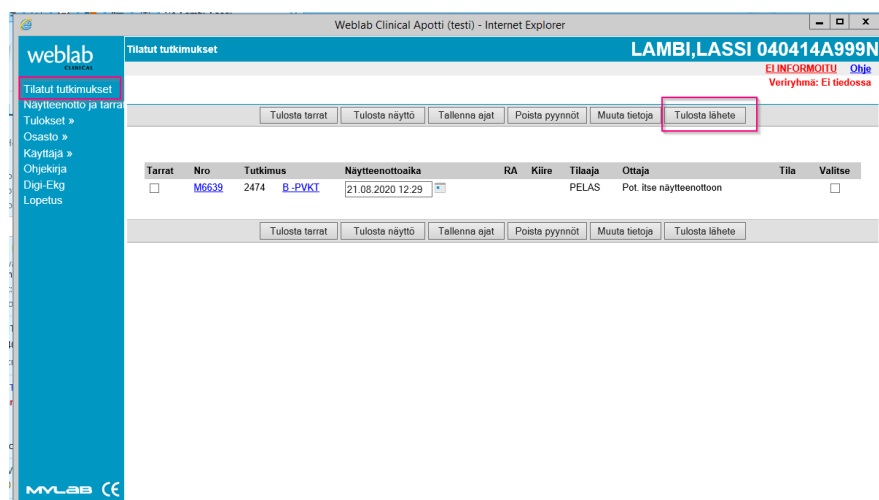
Weblab Clinical Apotti (testi) - Internet Explorer

weblab CLINICAL

Tilatut tutkimukset
Näytteenotto ja tarrat
Tulokset »
Osasto »
Käyttäjä »
Ohjekirja
Digi-Ekg
Lopetus

MYLAB CE

Tilatut tutkimukset

LAMBI,LASSI 040414A999N

EI INFORMOITU Ohje
Veriryhmä: Ei tiedossa

Tulosta tarrat | Tulosta näyttö | Tallenna ajat | Poista pyynnöt | Muuta tietoja | Tulosta lähete

| Tarrat | Nro | Tutkimus | | Näytteenottoaika | RA | Kiire | Tilaaja | Ottaja | Tila | Valitse |
|---|---|---|---|---|---|---|---|---|---|---|
| ☐ | M6639 | 2474 | B -PVKT | 21.08.2020 12:29 | | | PELAS | Pot. itse näytteenottoon | | ☐ |

Tulosta tarrat | Tulosta näyttö | Tallenna ajat | Poista pyynnöt | Muuta tietoja | Tulosta lähete